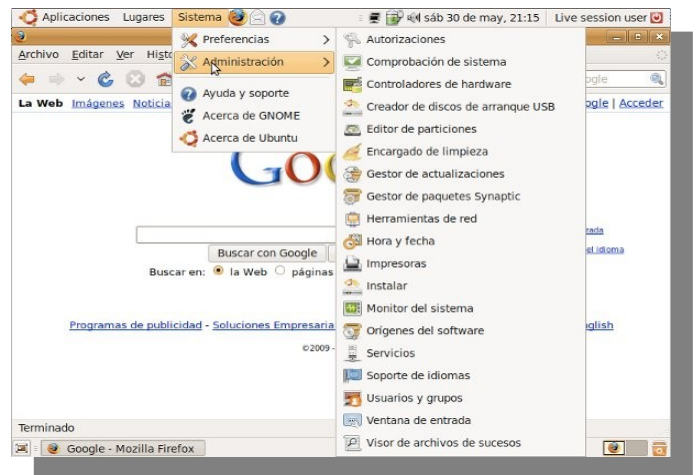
Aplicaciones Lugares Sistema

sáb 30 de may, 21:15 Live session user

Archivo Editar Ver Histo

Preferencias

Administración

Ayuda y soporte

Acerca de GNOME

Acerca de Ubuntu

Autorizaciones

Comprobación de sistema

Controladores de hardware

Creador de discos de arranque USB

Editor de particiones

Encargado de limpieza

Gestor de actualizaciones

Gestor de paquetes Synaptic

Herramientas de red

Hora y fecha

Impresoras

Instalar

Monitor del sistema

Orígenes del software

Servicios

Soporte de idiomas

Usuarios y grupos

Ventana de entrada

Visor de archivos de sucesos

La Web Imágenes Noticia

ogle | Acceder

ogle

Buscar con Google

Buscar en: la Web páginas

zada

el idioma

Programas de publicidad - Soluciones Empresaria

glish

©2009 -

Terminado

Google - Mozilla Firefox